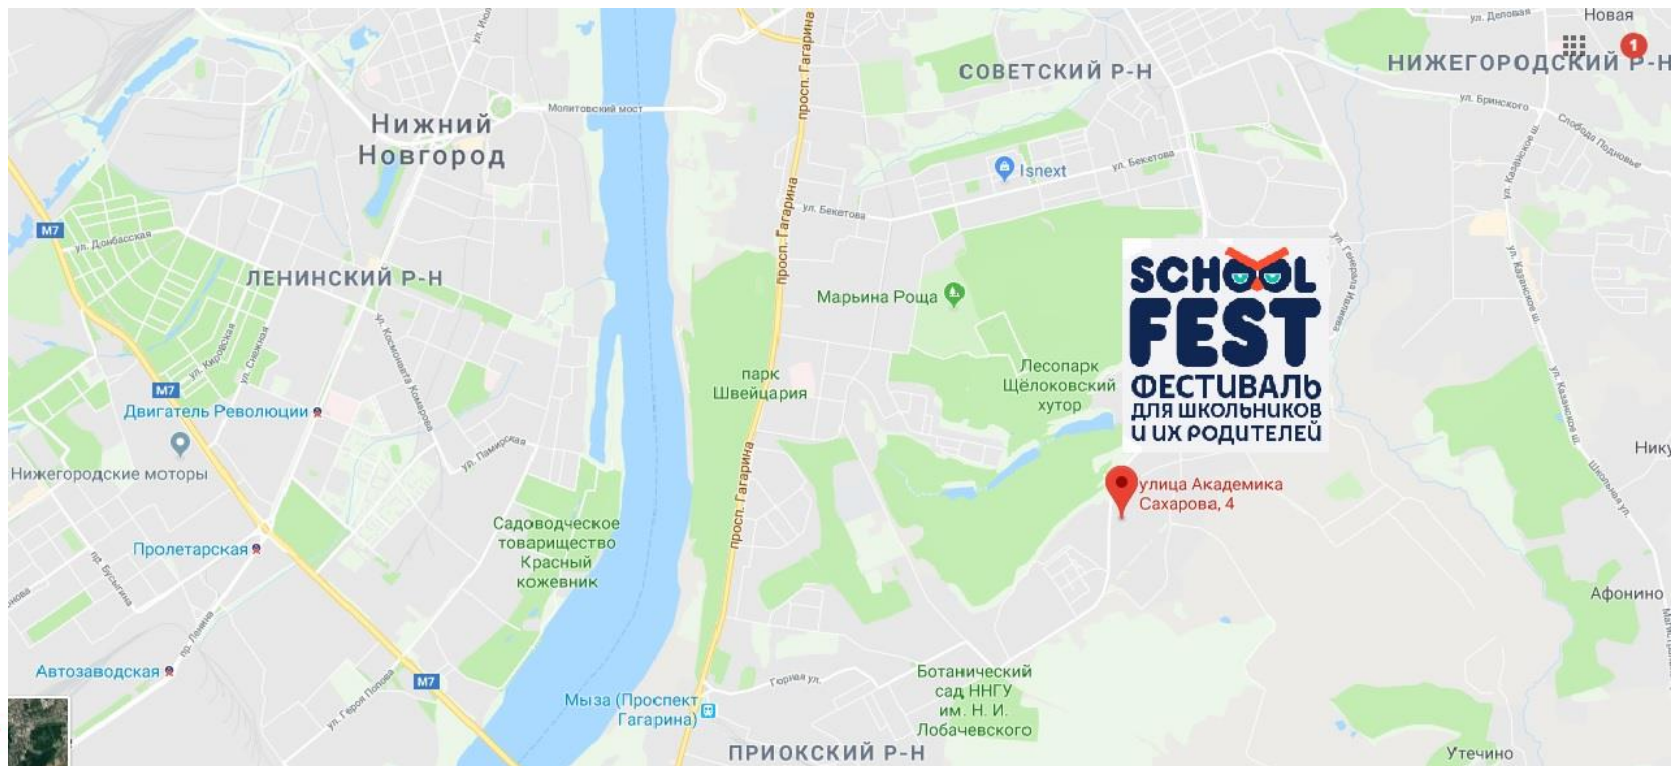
ул. Деловая
Новая
НИЖЕГОРОДСКИЙ Р-Н
СОВЕТСКИЙ Р-Н
ул. Бринского
Слобода Подновье
Молитовский мост
просп. Гагарина
Нижний Новгород
Isnext
ул. Бекетова
ул. Бекетова
M7
ул. Донбасская
ЛЕНИНСКИЙ Р-Н
ул. Генерала Ивлиева
ул. Казанское ш.
SCHOOL FEST
ФЕСТИВАЛЬ ДЛЯ ШКОЛЬНИКОВ И ИХ РОДИТЕЛЕЙ
Марьина Роща
ул. Кировская
ул. Снежная
ул. Космонавта Комарова
M7
Двигатель Революции
парк Швейцария
Лесопарк Щёлоковский хутор
ул. Казанское ш.
Нижегородские моторы
ул. Памирская
Нику
улица Академика Сахарова, 4
Садоводческое товарищество Красный кожевник
просп. Гагарина
Пролетарская
пр. Бусыгина
пр. Ленина
Афонино
Автозаводская
M7
ул. Героя Попова
Горная ул.
Мыза (Проспект Гагарина)
Ботанический сад ННГУ им. Н. И. Лобачевского
ПРИОКСКИЙ Р-Н
Утечино